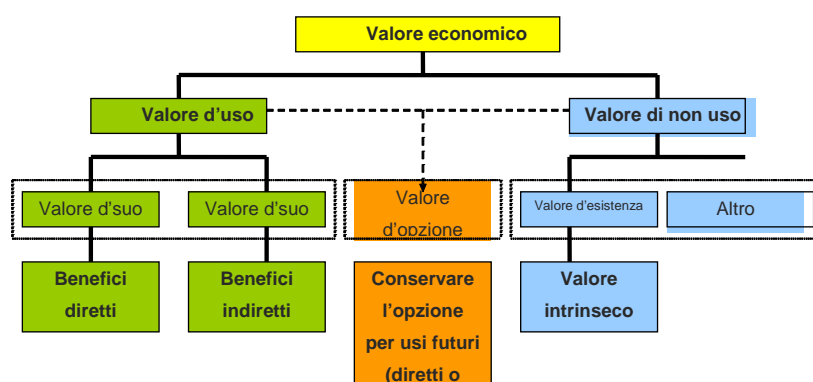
Valore economico

Valore d'uso

Valore di non uso

Valore d'suo

Valore d'suo

Valore d'opzione

Valore d'esistenza

Altro

Benefici diretti

Benefici indiretti

Conservare l'opzione per usi futuri (diretti o

Valore intrinseco